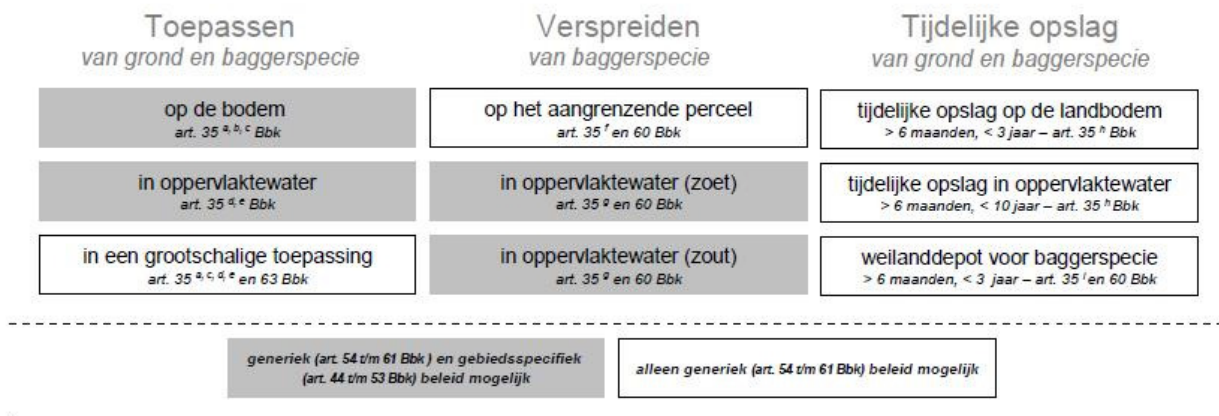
Toepassen
van grond en baggerspecie

op de bodem
art. 35 $^{a, b, c}$ Bbk

in oppervlaktewater
art. 35 $^{d, e}$ Bbk

in een grootschalige toepassing
art. 35 $^{a, c, d, e}$ en 63 Bbk

Verspreiden
van baggerspecie

op het aangrenzende perceel
art. 35 $^{f}$ en 60 Bbk

in oppervlaktewater (zoet)
art. 35 $^{g}$ en 60 Bbk

in oppervlaktewater (zout)
art. 35 $^{g}$ en 60 Bbk

Tijdelijke opslag
van grond en baggerspecie

tijdelijke opslag op de landbodem
> 6 maanden, < 3 jaar – art. 35 $^{h}$ Bbk

tijdelijke opslag in oppervlaktewater
> 6 maanden, < 10 jaar – art. 35 $^{h}$ Bbk

weilanddepot voor baggerspecie
> 6 maanden, < 3 jaar – art. 35 $^{i}$ en 60 Bbk

generiek (art. 54 t/m 61 Bbk) en gebiedsspecifiek (art. 44 t/m 53 Bbk) beleid mogelijk

alleen generiek (art. 54 t/m 61 Bbk) beleid mogelijk